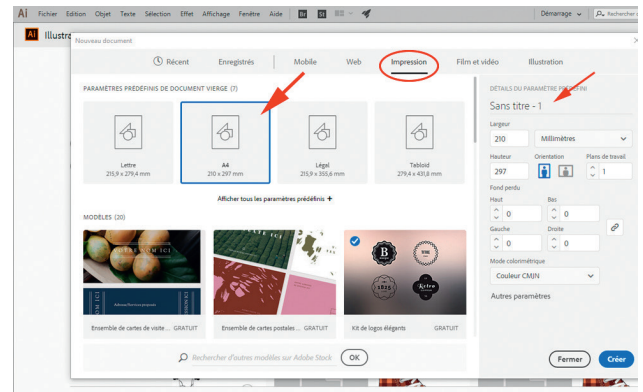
AI Fichier Edition Objet Texte Sélection Effet Affichage Fenêtre Aide Br St

Démarrage Rechercher

AI Illustra

Nouveau document

Récent Enregistrés Mobile Web Impression Film et vidéo Illustration

PARAMÈTRES PRÉDÉFINIS DE DOCUMENT VIERGE (7)

Lettre
215,9 x 279,4 mm

A4
210 x 297 mm

Légal
215,9 x 355,6 mm

Tabloïd
279,4 x 431,8 mm

Afficher tous les paramètres prédéfinis +

MODÈLES (20)

Ensemble de cartes de visite ... GRATUIT

Ensemble de cartes postales ... GRATUIT

Kit de logos élégants GRATUIT

Rechercher d'autres modèles sur Adobe Stock

OK

DÉTAILS DU PARAMÈTRE PRÉDÉFINI

Sans titre - 1

Largeur
210
Millimètres

Hauteur
297
Orientation
Plans de travail
1

Fond perdu
Haut
0
Bas
0
Gauche
0
Droite
0

Mode colorimétrique
Couleur CMJN

Autres paramètres

Fermer
Créer